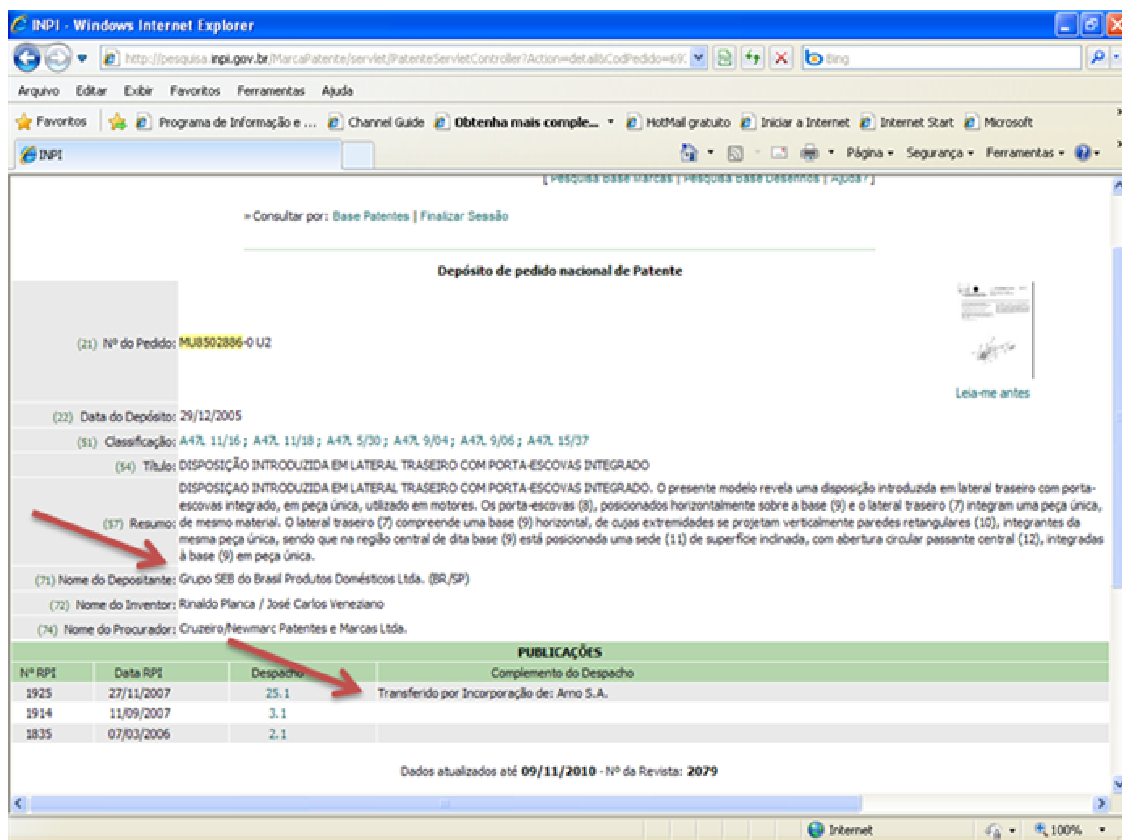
INPI - Windows Internet Explorer

http://pesquisa.inpi.gov.br/MarcaPatente/servlet/PatenteServletController?Action=detail&CodPedido=69

Bing

Arquivo Editar Exibir Favoritos Ferramentas Ajuda

Favoritos Programa de Informação e ... Channel Guide Obtenha mais comple... HotMail gratuito Iniciar a Internet Internet Start Microsoft

INPI

Página Segurança Ferramentas

[ Pesquisa Base Marcas | Pesquisa Base Desenhos | Ajuda? ]

» Consultar por: Base Patentes | Finalizar Sessão

Depósito de pedido nacional de Patente

Leia-me antes

| | |
|---|---|
| (21) Nº do Pedido: | MU8502886-0 U2 |
| (22) Data do Depósito: | 29/12/2005 |
| (51) Classificação: | A47L 11/16 ; A47L 11/18 ; A47L 5/30 ; A47L 9/04 ; A47L 9/06 ; A47L 15/37 |
| (54) Título: | DISPOSIÇÃO INTRODUZIDA EM LATERAL TRASEIRO COM PORTA-ESCOVAS INTEGRADO |
| (57) Resumo: | DISPOSIÇÃO INTRODUZIDA EM LATERAL TRASEIRO COM PORTA-ESCOVAS INTEGRADO. O presente modelo revela uma disposição introduzida em lateral traseiro com porta-escovas integrado, em peça única, utilizado em motores. Os porta-escovas (8), posicionados horizontalmente sobre a base (9) e o lateral traseiro (7) integram uma peça única, de mesmo material. O lateral traseiro (7) compreende uma base (9) horizontal, de cujas extremidades se projetam verticalmente paredes retangulares (10), integrantes da mesma peça única, sendo que na região central de dita base (9) está posicionada uma sede (11) de superfície inclinada, com abertura circular passante central (12), integradas à base (9) em peça única. |
| (71) Nome do Depositante: | Grupo SEB do Brasil Produtos Domésticos Ltda. (BR/SP) |
| (72) Nome do Inventor: | Rinaldo Planca / José Carlos Veneziano |
| (74) Nome do Procurador: | Cruzeiro/Newmarc Patentes e Marcas Ltda. |

PUBLICAÇÕES

| Nº RPI | Data RPI | Despacho | Complemento do Despacho |
|---|---|---|---|
| 1925 | 27/11/2007 | 25.1 | Transferido por Incorporação de: Arno S.A. |
| 1914 | 11/09/2007 | 3.1 | |
| 1835 | 07/03/2006 | 2.1 | |

Dados atualizados até 09/11/2010 - Nº da Revista: 2079

Internet 100%